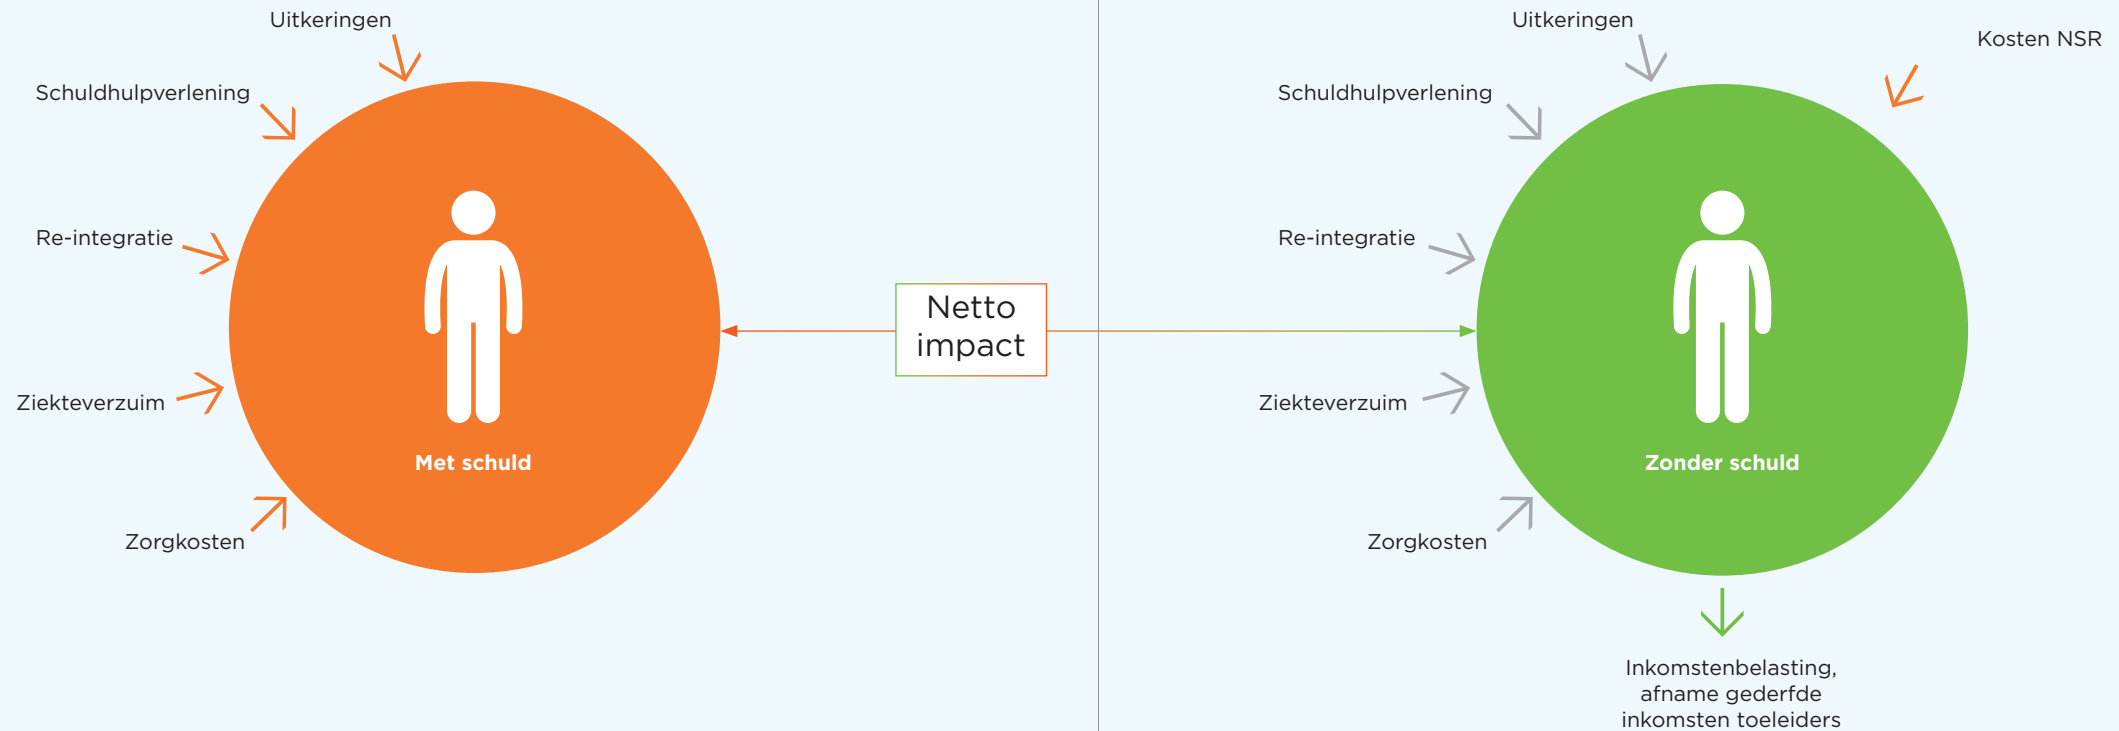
Uitkeringen

Schuldhulpverlening

Re-integratie

Ziekteverzuim

Zorgkosten

Met schuld

Netto impact

Uitkeringen

Kosten NSR

Schuldhulpverlening

Re-integratie

Ziekteverzuim

Zorgkosten

Zonder schuld

Inkomstenbelasting, afname gederfde inkomsten toeleiders